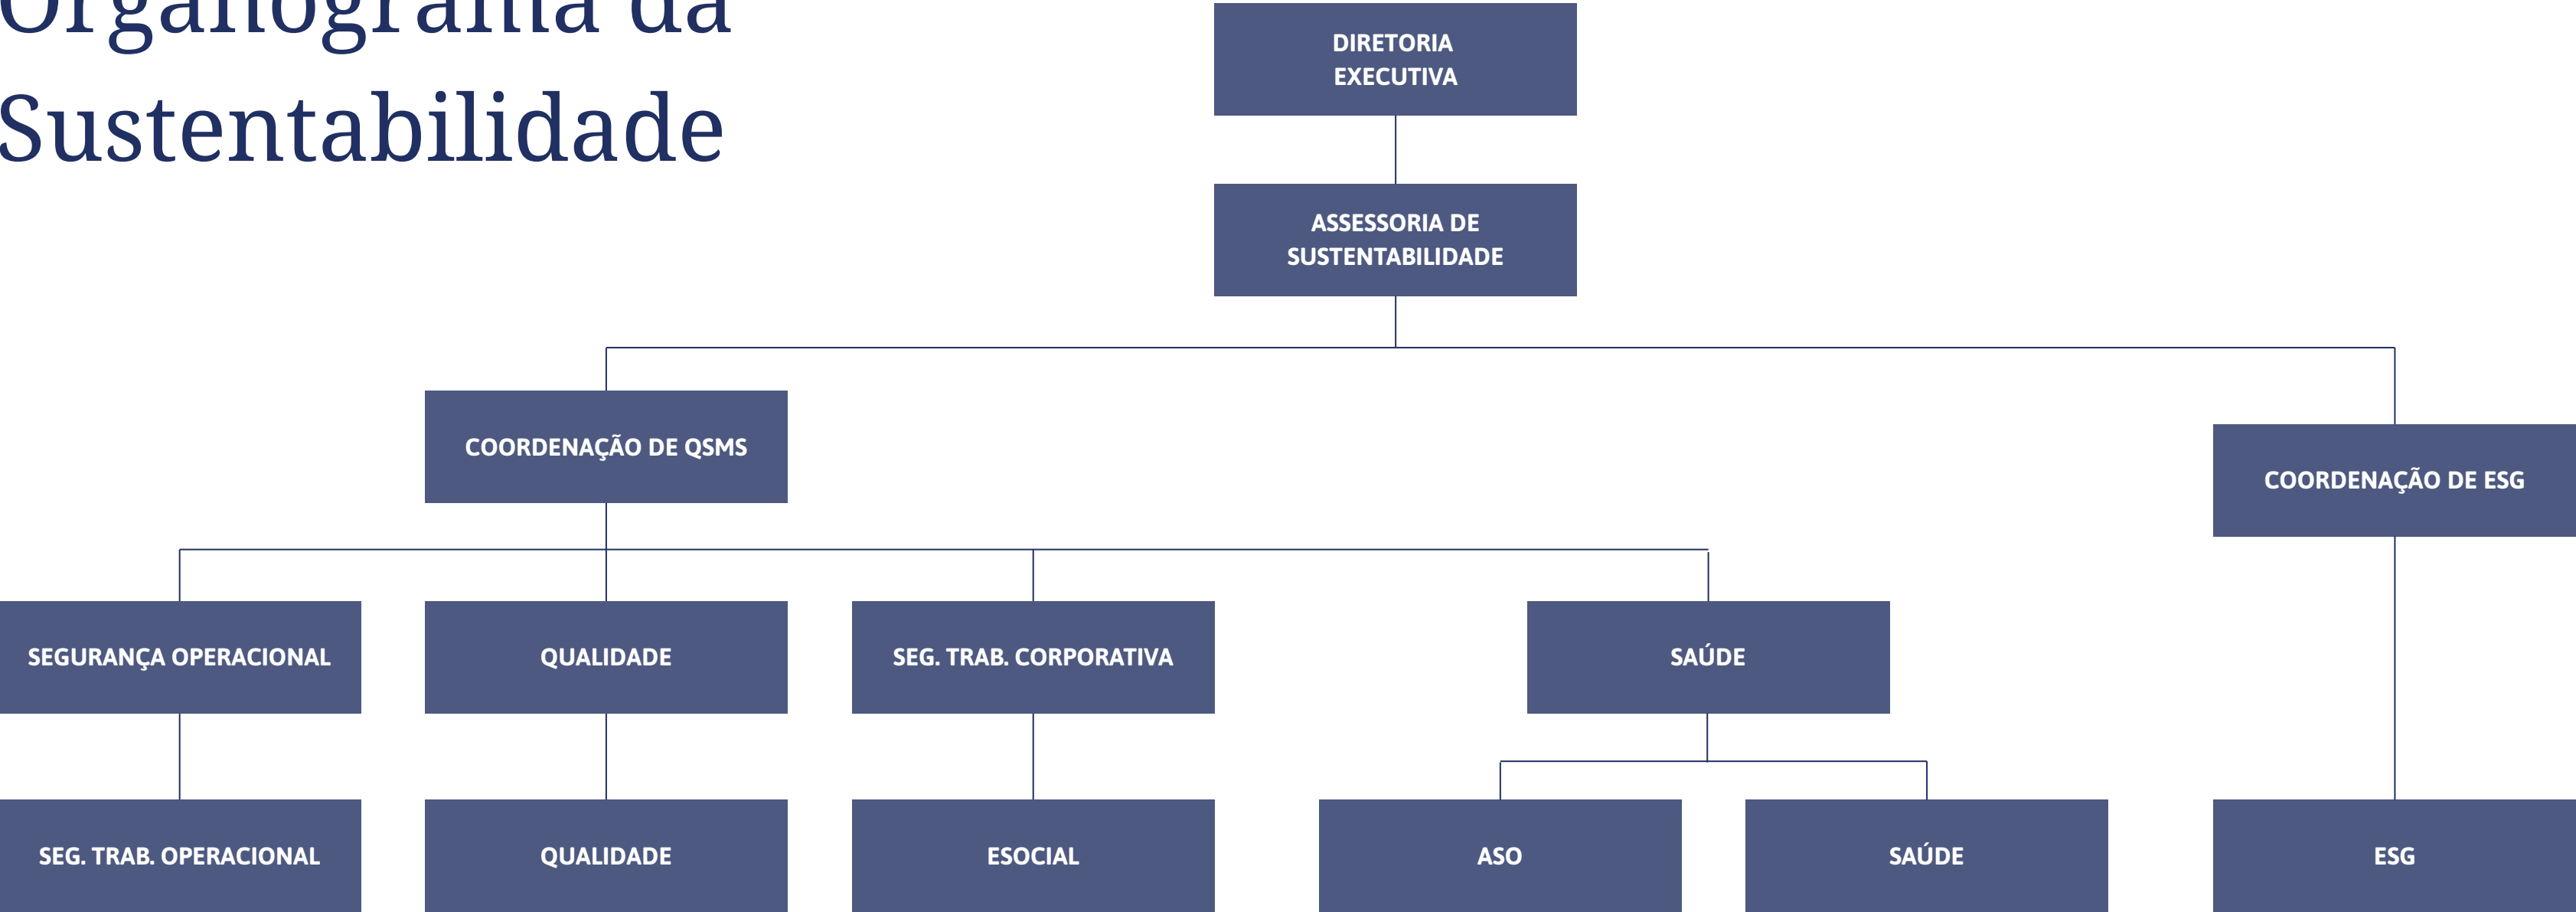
Organograma da Sustentabilidade

DIRETORIA EXECUTIVA

ASSESSORIA DE SUSTENTABILIDADE

COORDENAÇÃO DE QSMS

COORDENAÇÃO DE ESG

SEGURANÇA OPERACIONAL

QUALIDADE

SEG. TRAB. CORPORATIVA

SAÚDE

SEG. TRAB. OPERACIONAL

QUALIDADE

ESOCIAL

ASO

SAÚDE

ESG